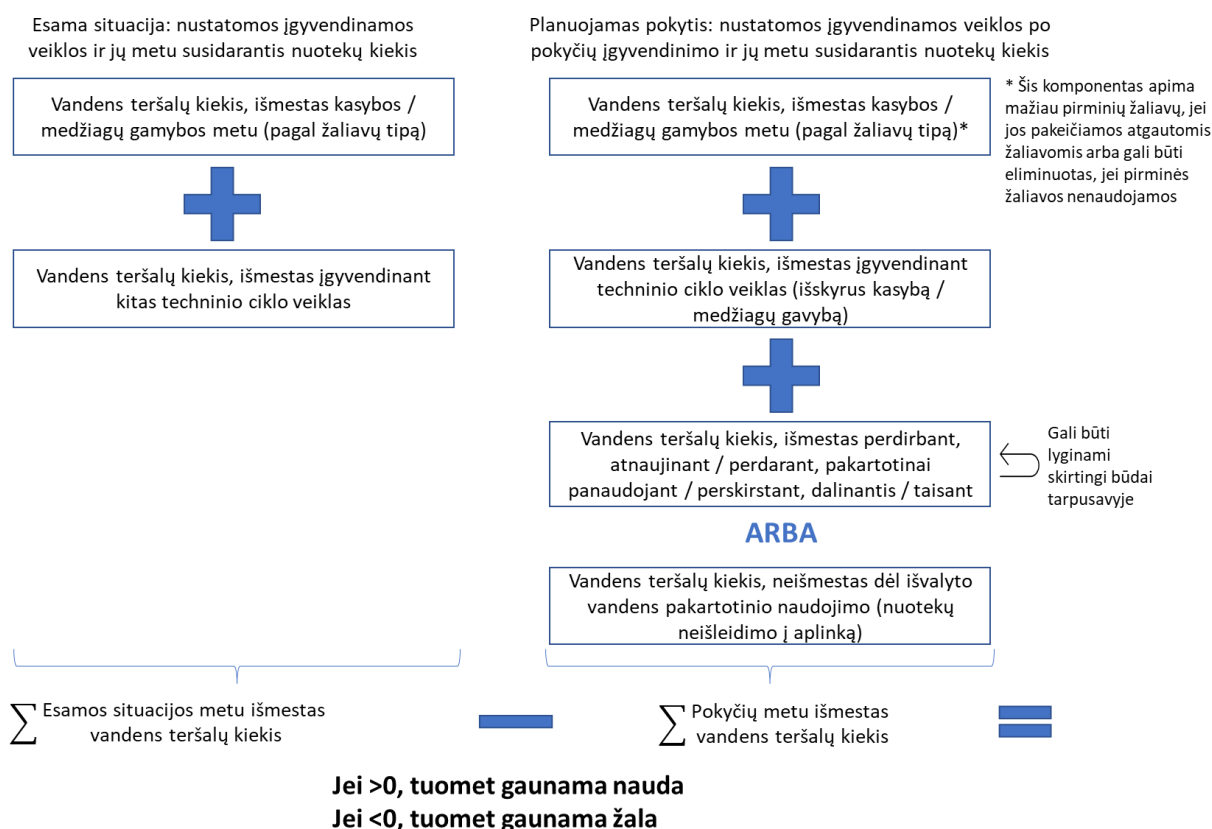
Esama situacija: nustatomos įgyvendinamos veiklos ir jų metu susidarantis nuotekų kiekis

Vandens teršalų kiekis, išmestas kasybos / medžiagų gamybos metu (pagal žaliavų tipą)

Vandens teršalų kiekis, išmestas įgyvendinant kitas techninio ciklo veiklas

Planuojamas pokytis: nustatomos įgyvendinamos veiklos po pokyčių įgyvendinimo ir jų metu susidarantis nuotekų kiekis

Vandens teršalų kiekis, išmestas kasybos / medžiagų gamybos metu (pagal žaliavų tipą)*

* Šis komponentas apima mažiau pirminių žaliavų, jei jos pakeičiamos atgautomis žaliavomis arba gali būti eliminuotas, jei pirminės žaliavos nenaudojamos

Vandens teršalų kiekis, išmestas įgyvendinant techninio ciklo veiklas (išskyrus kasybą / medžiagų gavybą)

Vandens teršalų kiekis, išmestas perdirbant, atnaujinant / perdarant, pakartotinai panaudojant / perskirstant, dalinantis / taisant

Gali būti lyginami skirtingi būdai tarpusavyje

ARBA

Vandens teršalų kiekis, neišmestas dėl išvalyto vandens pakartotinio naudojimo (nuotekų neišleidimo į aplinką)

$\sum$ Esamos situacijos metu išmestas vandens teršalų kiekis

$\sum$ Pokyčių metu išmestas vandens teršalų kiekis

Jei >0, tuomet gaunama nauda
Jei <0, tuomet gaunama žala